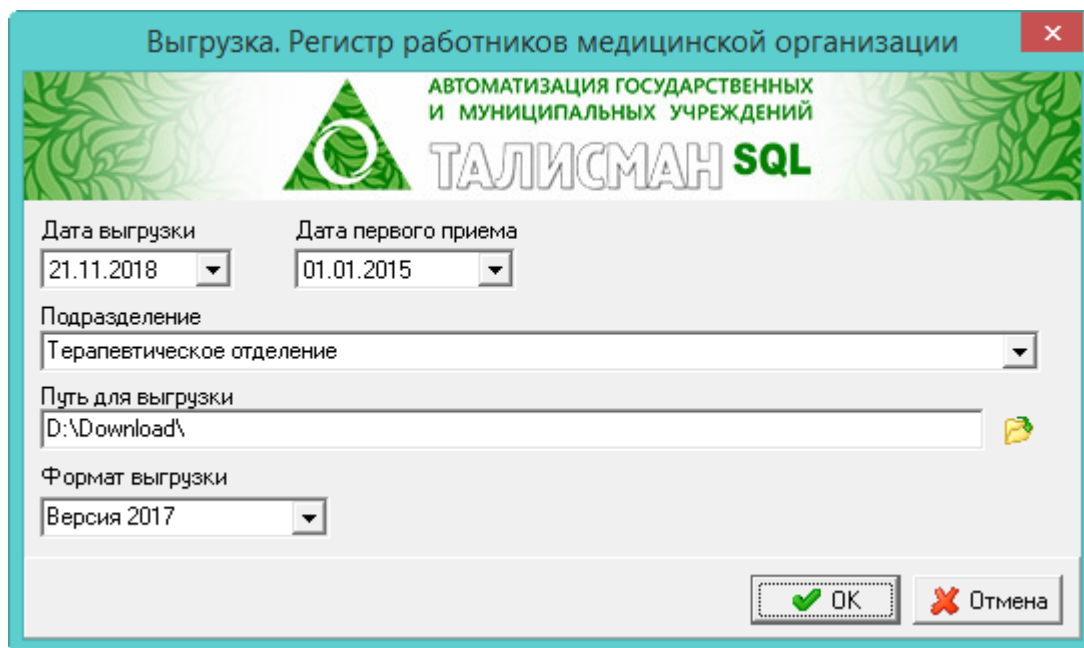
Выгрузка. Регистр работников медицинской организации

АВТОМАТИЗАЦИЯ ГОСУДАРСТВЕННЫХ И МУНИЦИПАЛЬНЫХ УЧРЕЖДЕНИЙ
ТАЛИСМАН SQL

Дата выгрузки
21.11.2018

Дата первого приема
01.01.2015

Подразделение
Терапевтическое отделение

Путь для выгрузки
D:\Download\

Формат выгрузки
Версия 2017

OK
Отмена